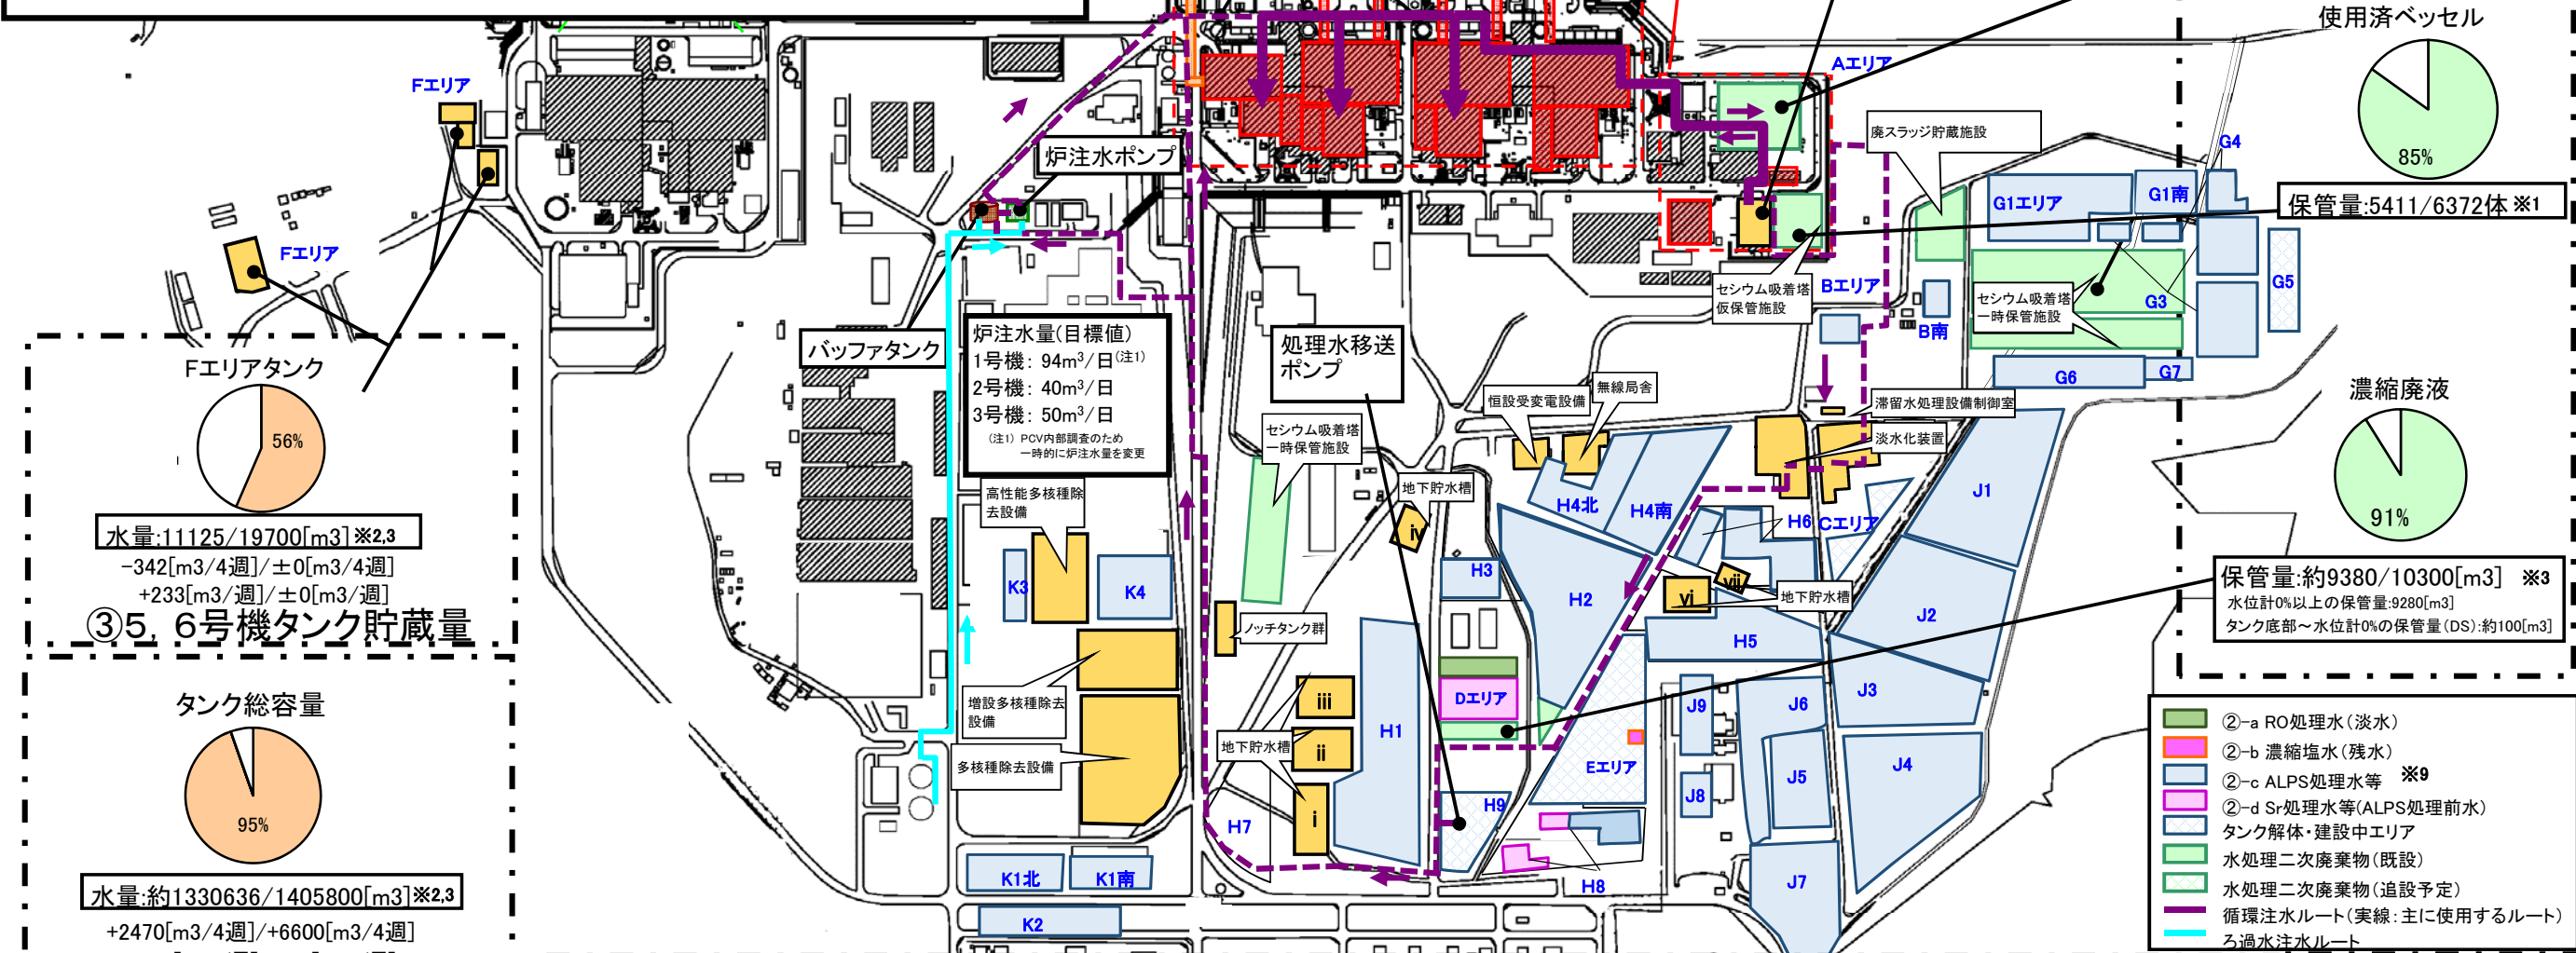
Fエリア

Fエリア

Fエリアタンク

56%

水量:11125/19700[m3] ※2,3

−342[m3/4週]/±0[m3/4週]

+233[m3/週]/±0[m3/週]

③5, 6号機タンク貯蔵量

タンク総容量

95%

水量:約1330636/1405800[m3] ※2,3

+2470[m3/4週]/+6600[m3/4週]

炉注水ポンプ

バッファタンク

炉注水量(目標値)
1号機: 94$m^3$/日(注1)
2号機: 40$m^3$/日
3号機: 50$m^3$/日
(注1) PCV内部調査のため一時的に炉注水量を変更

高性能多核種除去設備

K3

K4

増設多核種除去設備

多核種除去設備

K1北

K1南

K2

処理水移送ポンプ

セシウム吸着塔一時保管施設

地下貯水槽

iv

ノッチタンク群

iii

ii

地下貯水槽

i

H7

H1

H3

Dエリア

H9

H8

Eエリア

H2

H4北

H4南

恒設受変電設備

無線局舎

H6

Cエリア

vii

vi

地下貯水槽

H5

J9

J8

J6

J5

J7

J3

J4

J2

J1

Aエリア

廃スラッジ貯蔵施設

セシウム吸着塔仮保管施設

Bエリア

B南

滞留水処理設備制御室

淡水化装置

G1エリア

G1南

G4

G3

G5

G6

G7

セシウム吸着塔一時保管施設

使用済ベッセル

85%

保管量:5411/6372体 ※1

濃縮廃液

91%

保管量:約9380/10300[m3] ※3
水位計0%以上の保管量:9280[m3]
タンク底部～水位計0%の保管量(DS):約100[m3]

②-a RO処理水(淡水)
②-b 濃縮塩水(残水)
②-c ALPS処理水等 ※9
②-d Sr処理水等(ALPS処理前水)
タンク解体・建設中エリア
水処理二次廃棄物(既設)
水処理二次廃棄物(追設予定)
循環注水ルート(実線:主に使用するルート)
ろ過水注水ルート